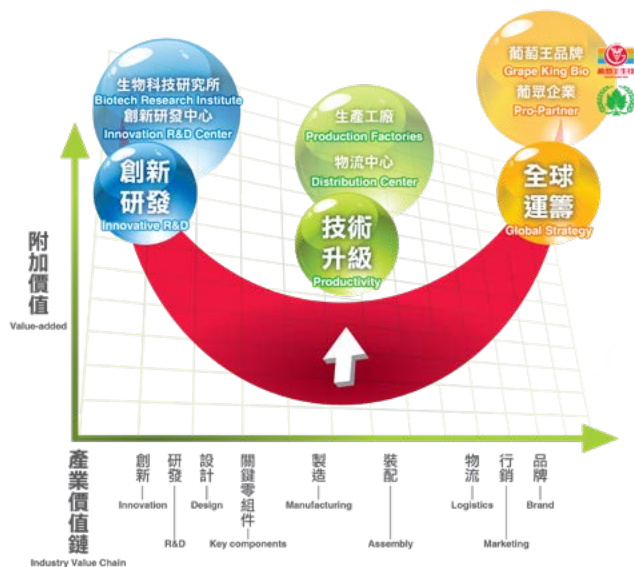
生物科技研究所
Biotech Research Institute
創新研發中心
Innovation R&D Center

創新
研發
Innovative R&D

生產工廠
Production Factories
物流中心
Distribution Center

技術
升級
Productivity

葡萄王品牌
Grape King Bio
葡眾企業
Pro-Partner

全球
運籌
Global Strategy

附加價值
Value-added

產業價值鏈
Industry Value Chain

創新
Innovation
研發
R&D
設計
Design
關鍵零組件
Key components
製造
Manufacturing
裝配
Assembly
物流
Logistics
行銷
Marketing
品牌
Brand